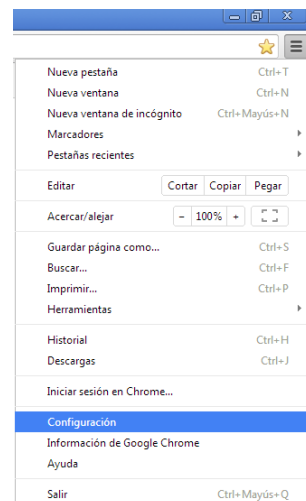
Nueva pestaña Ctrl+T
Nueva ventana Ctrl+N
Nueva ventana de incógnito Ctrl+Mayús+N
Marcadores
Pestañas recientes

Editar Cortar Copiar Pegar

Acercar/alejar - 100% +

Guardar página como... Ctrl+S
Buscar... Ctrl+F
Imprimir... Ctrl+P
Herramientas

Historial Ctrl+H
Descargas Ctrl+J

Iniciar sesión en Chrome...

Configuración
Información de Google Chrome
Ayuda

Salir Ctrl+Mayús+Q